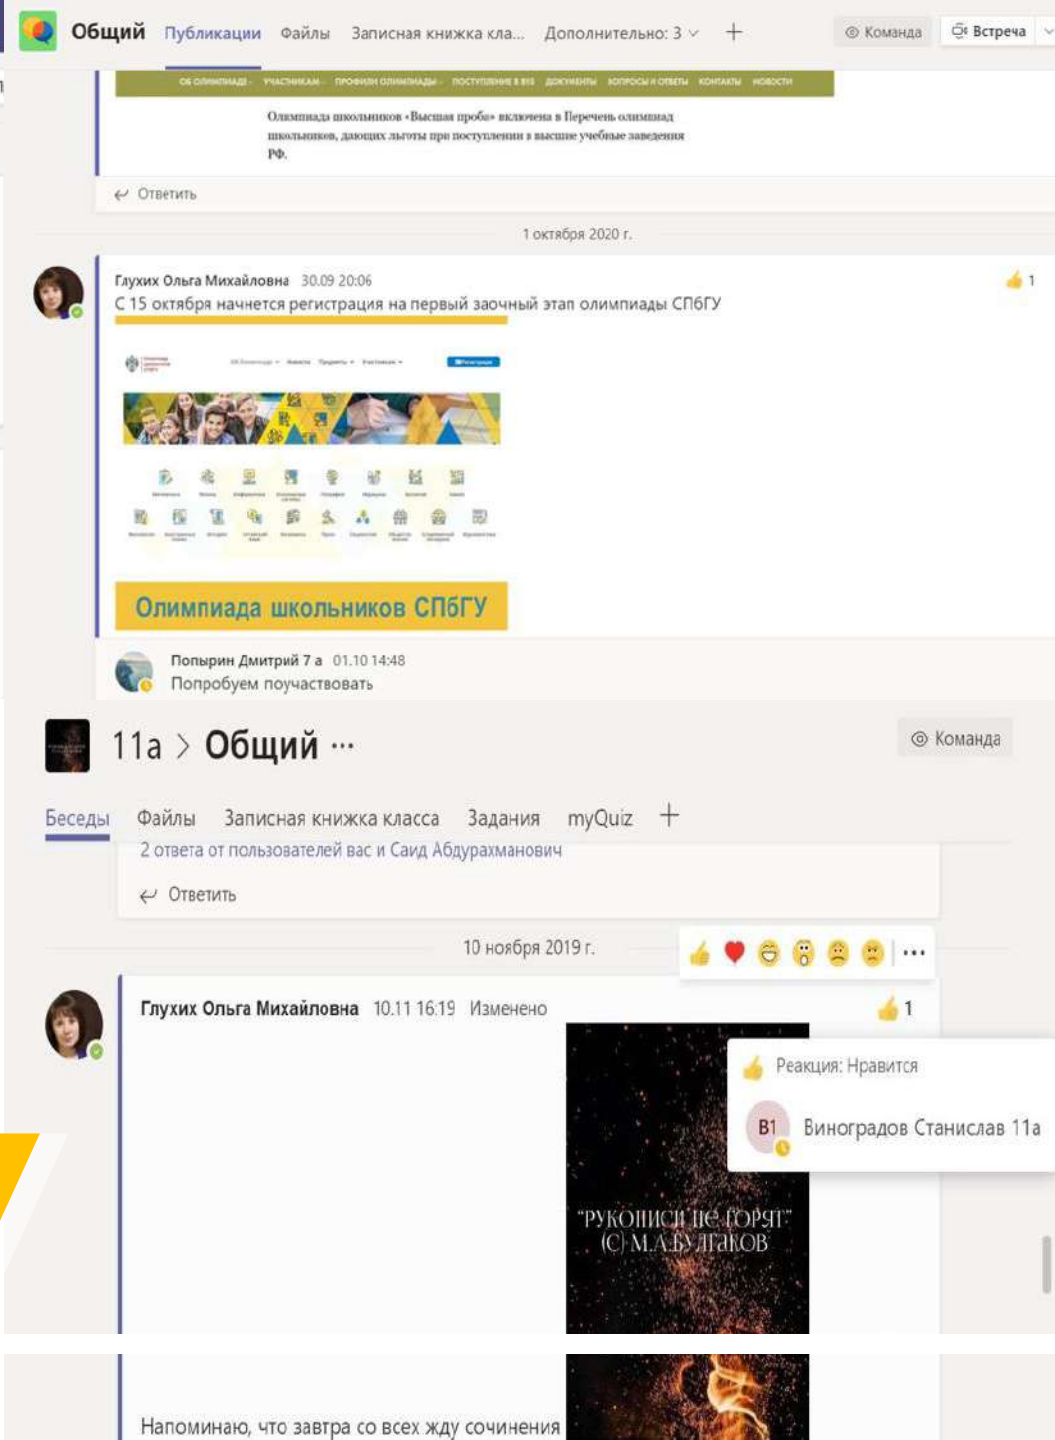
Общий Публикации Файлы Записная книжка кла... Дополнительно: 3 + Команда Встреча

ОБ ОЛИМПИАДЕ УЧАСТНИКАМ ПРОФИЛИ ОЛИМПИАДЫ ПОСТУПЛЕНИЕ В ВУЗ ДОКУМЕНТЫ ВОПРОСЫ И ОТВЕТЫ КОНТАКТЫ НОВОСТИ

Олимпиада школьников «Высшая проба» включена в Перечень олимпиад школьников, дающих льготы при поступлении в высшие учебные заведения РФ.

Ответить

1 октября 2020 г.

Глухих Ольга Михайловна 30.09 20:06
С 15 октября начнется регистрация на первый заочный этап олимпиады СПбГУ

1

Олимпиада школьников СПбГУ

Попырин Дмитрий 7 а 01.10 14:48
Попробуем поучаствовать

11а > Общий ···

Команда

Беседы Файлы Записная книжка класса Задания myQuiz +

2 ответа от пользователей вас и Саид Абдурахманович

Ответить

10 ноября 2019 г.

Глухих Ольга Михайловна 10.11 16:19 Изменено

1

Реакция: Нравится

В1 Виноградов Станислав 11а

"РУКОПИСИ НЕ ГОРЯТ"
(С) М.А.БУЛГАКОВ

Напоминаю, что завтра со всех жду сочинения